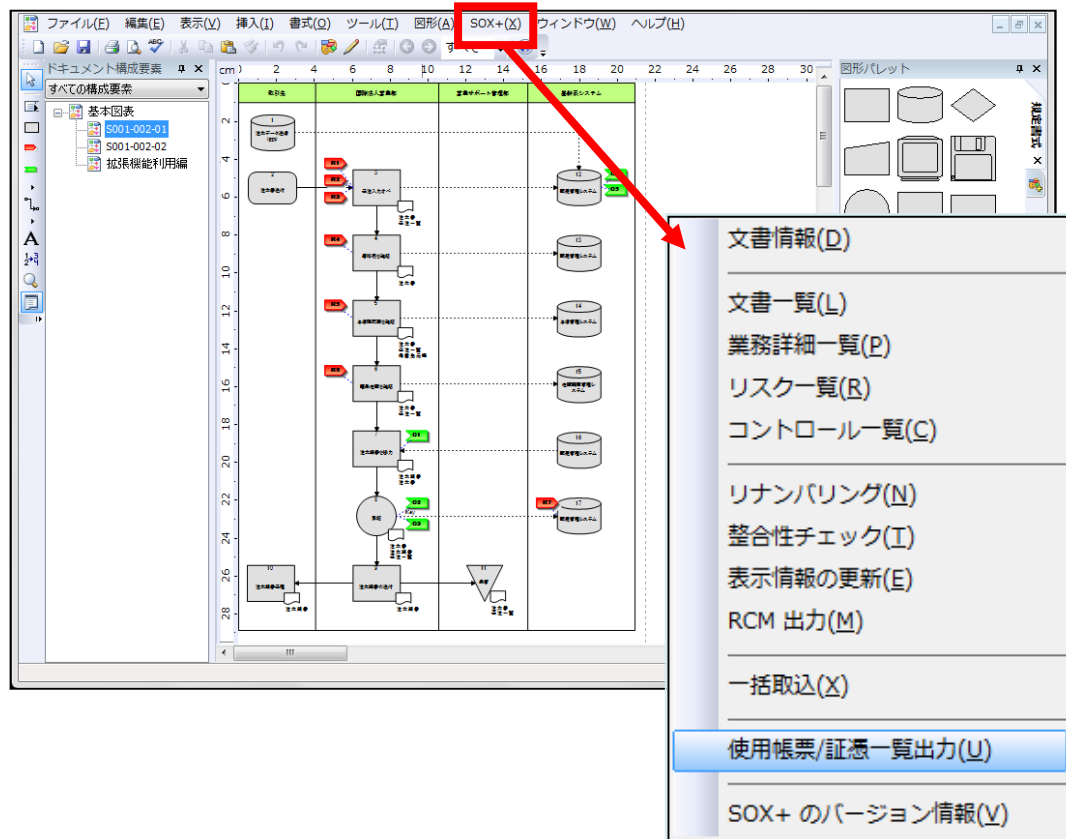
ファイル(F) 編集(E) 表示(V) 挿入(I) 書式(O) ツール(T) 図形(A) SOX+(X) ウィンドウ(W) ヘルプ(H)

ドキュメント構成要素
すべての構成要素
基本図表
S001-002-01
S001-002-02
拡張機能利用編

図形パレット
規定書式

cm 2 4 6 8 10 12 14 16 18 20 22 24 26 28 30

文書情報(D)
文書一覧(L)
業務詳細一覧(P)
リスク一覧(R)
コントロール一覧(C)
リナンバリング(N)
整合性チェック(T)
表示情報の更新(E)
RCM 出力(M)
一括取込(X)
使用帳票/証憑一覧出力(U)
SOX+ のバージョン情報(V)